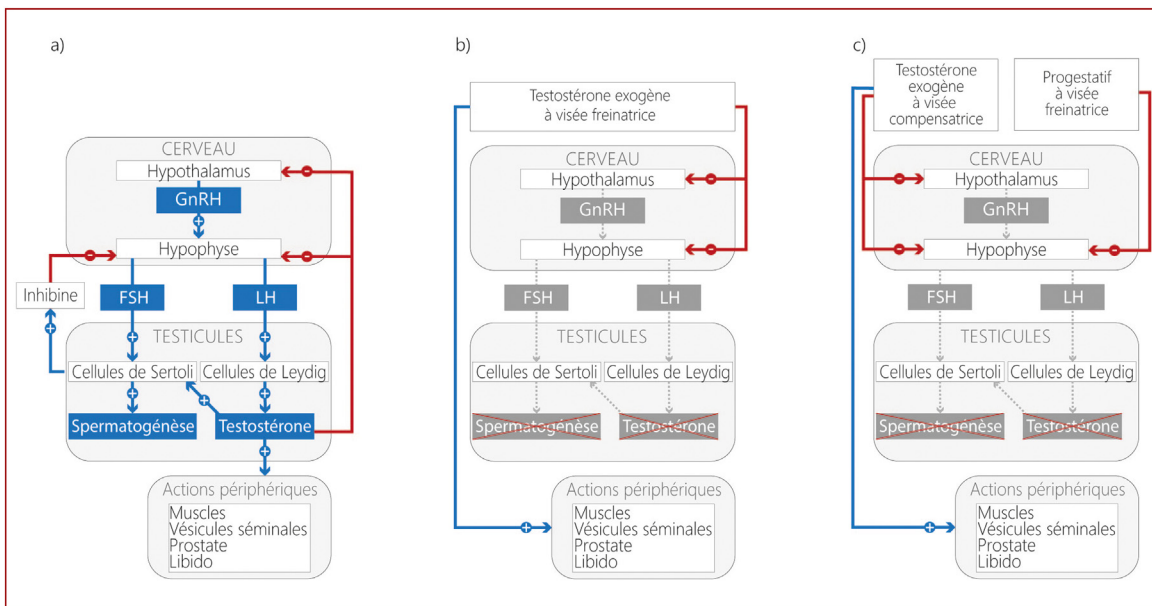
a)

CERVEAU
Hypothalamus
GnRH
Hypophyse
Inhibine
FSH
LH
TESTICULES
Cellules de Sertoli
Cellules de Leydig
Spermatogénèse
Testostérone
Actions périphériques
Muscles
Vésicules séminales
Prostate
Libido

b)

Testostérone exogène à visée freinatrice
CERVEAU
Hypothalamus
GnRH
Hypophyse
FSH
LH
TESTICULES
Cellules de Sertoli
Cellules de Leydig
Spermatogénèse
Testostérone
Actions périphériques
Muscles
Vésicules séminales
Prostate
Libido

c)

Testostérone exogène à visée compensatrice
Progestatif à visée freinatrice
CERVEAU
Hypothalamus
GnRH
Hypophyse
FSH
LH
TESTICULES
Cellules de Sertoli
Cellules de Leydig
Spermatogénèse
Testostérone
Actions périphériques
Muscles
Vésicules séminales
Prostate
Libido